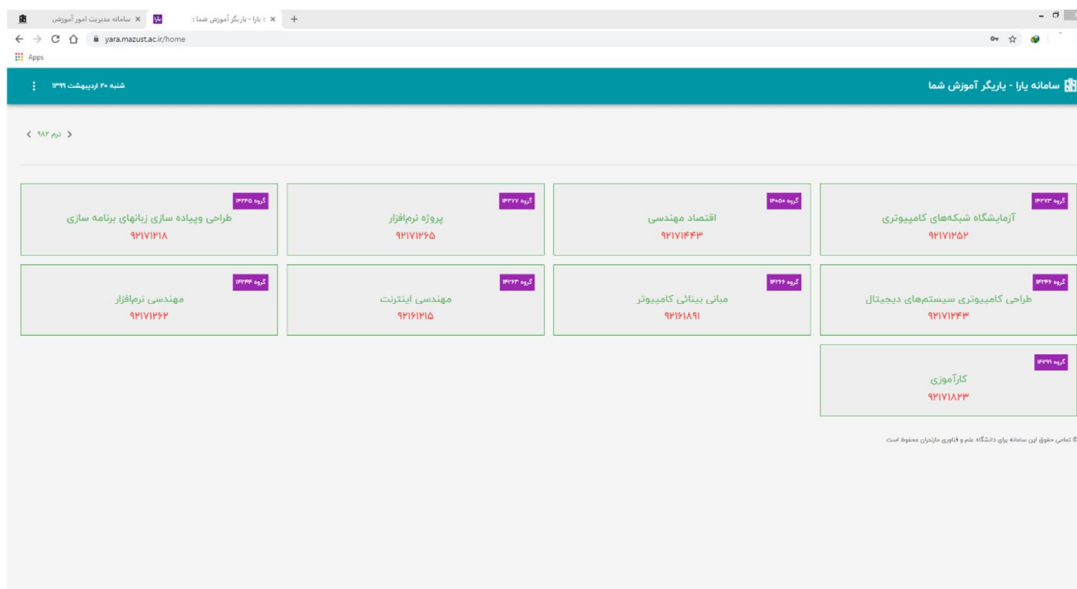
سامانه مدیریت امور آموزشی
یارا - یاریگر آموزش شما
yara.mazust.ac.ir/home
Apps

سامانه یارا - یاریگر آموزش شما
شنبه ۲۰ اردیبهشت ۱۳۹۹

ترم ۹۸۲

گروه ۱۳۲۳
آزمایشگاه شبکه‌های کامپیوتری
۹۲۱۷۱۴۵۲

گروه ۱۳۰۵
اقتصاد مهندسی
۹۲۱۷۱۴۴۳

گروه ۱۳۳۷
پروژه نرم‌افزار
۹۲۱۷۱۲۶۵

گروه ۱۳۳۵
طراحی وپیاده سازی زبانهای برنامه سازی
۹۲۱۷۱۳۱۸

گروه ۱۳۳۶
طراحی کامپیوتری سیستم‌های دیجیتال
۹۲۱۷۱۴۴۳

گروه ۱۳۲۶
مبانی بینائی کامپیوتر
۹۲۱۶۱۸۹۱

گروه ۱۳۲۳
مهندسی اینترنت
۹۲۱۶۱۲۱۵

گروه ۱۳۳۴
مهندسی نرم‌افزار
۹۲۱۷۱۲۶۲

گروه ۱۳۳۱
کارآموزی
۹۲۱۷۱۸۲۳

© تمامی حقوق این سامانه برای دانشگاه علم و فناوری مازندران محفوظ است.